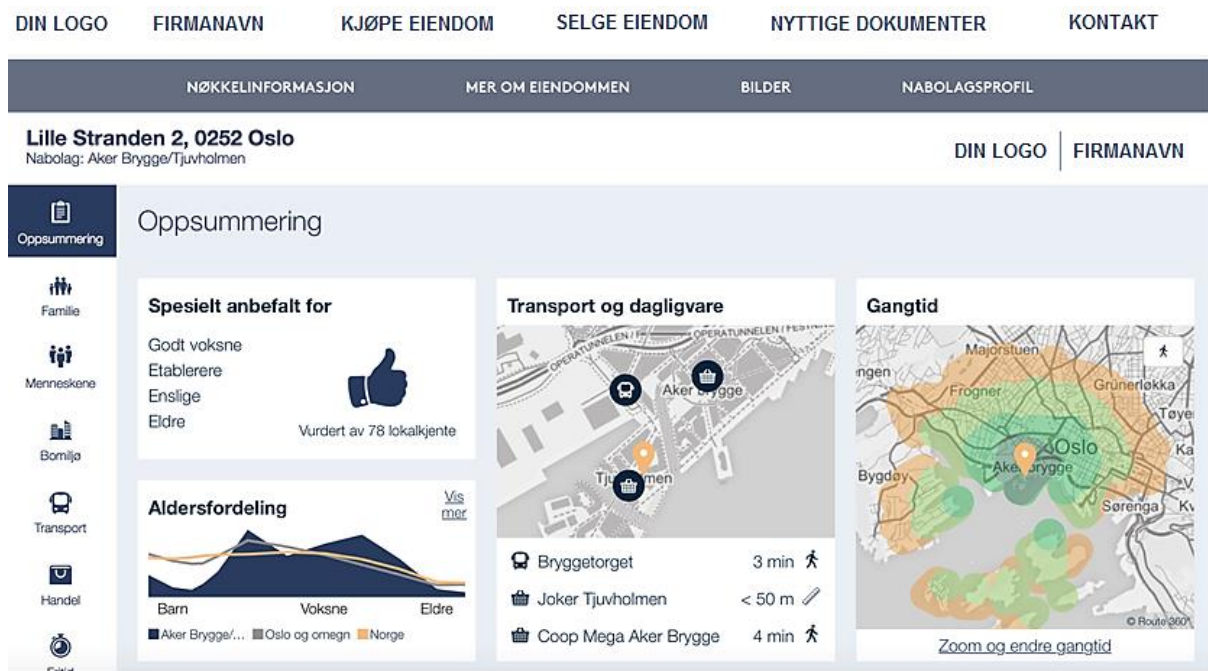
DIN LOGO FIRMANAVN KJØPE EIENDOM SELGE EIENDOM NYTTIGE DOKUMENTER KONTAKT

NØKKELINFORMASJON MER OM EIENDOMMEN BILDER NABOLAGSPROFIL

Lille Stranden 2, 0252 Oslo
Nabolag: Aker Brygge/Tjuvholmen

DIN LOGO FIRMANAVN

Oppsummering

Familie

Menneskene

Bomiljø

Transport

Handel

Fritid

Oppsummering

Spesielt anbefalt for

Godt voksne
Etablerere
Enslige
Eldre

Vurdert av 78 lokalkjente

Aldersfordeling

Vis mer

Barn Voksne Eldre

Aker Brygge/... Oslo og omegn Norge

Transport og dagligvare

OPERATUNNELEN

Aker Brygge

Tjuvholmen

Bryggetorget 3 min

Joker Tjuvholmen < 50 m

Coop Mega Aker Brygge 4 min

Gangtid

Majorstuen
Frogner
Grünerløkka
Tøyen
Oslo
Aker Brygge
Bygdøy
Sørenga

© Route360°

Zoom og endre gangtid